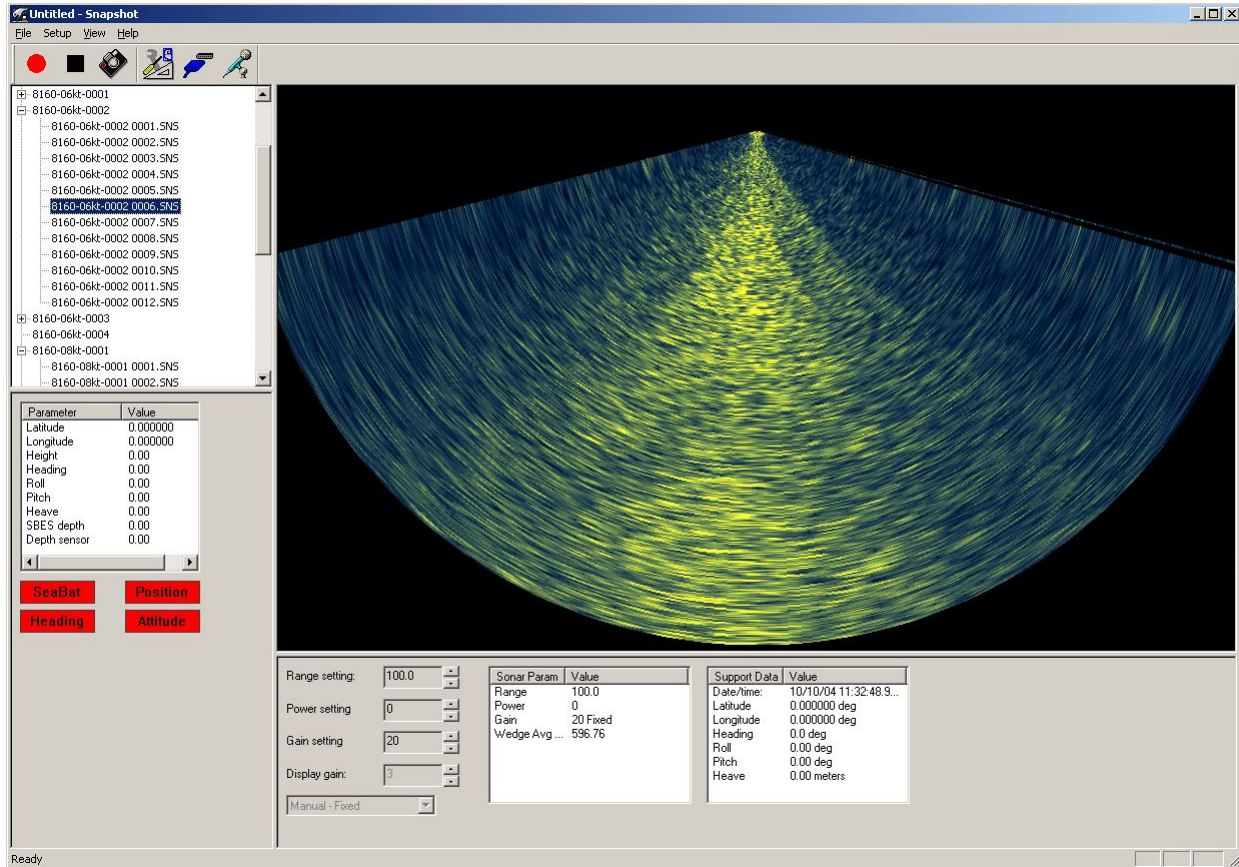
Untitled - Snapshot

File Setup View Help

8160-06kt-0001
8160-06kt-0002
8160-06kt-0002 0001.SNS
8160-06kt-0002 0002.SNS
8160-06kt-0002 0003.SNS
8160-06kt-0002 0004.SNS
8160-06kt-0002 0005.SNS
8160-06kt-0002 0006.SNS
8160-06kt-0002 0007.SNS
8160-06kt-0002 0008.SNS
8160-06kt-0002 0009.SNS
8160-06kt-0002 0010.SNS
8160-06kt-0002 0011.SNS
8160-06kt-0002 0012.SNS
8160-06kt-0003
8160-06kt-0004
8160-08kt-0001
8160-08kt-0001 0001.SNS
8160-08kt-0001 0002.SNS

| Parameter | Value |
|---|---|
| Latitude | 0.000000 |
| Longitude | 0.000000 |
| Height | 0.00 |
| Heading | 0.00 |
| Roll | 0.00 |
| Pitch | 0.00 |
| Heave | 0.00 |
| SBES depth | 0.00 |
| Depth sensor | 0.00 |

SeaBat
Position
Heading
Attitude

Range setting: 100.0
Power setting: 0
Gain setting: 20
Display gain: 3
Manual - Fixed

| Sonar Param | Value |
|---|---|
| Range | 100.0 |
| Power | 0 |
| Gain | 20 Fixed |
| Wedge Avg ... | 596.76 |

| Support Data | Value |
|---|---|
| Date/time: | 10/10/04 11:32:48.9... |
| Latitude | 0.000000 deg |
| Longitude | 0.000000 deg |
| Heading | 0.0 deg |
| Roll | 0.00 deg |
| Pitch | 0.00 deg |
| Heave | 0.00 meters |

Ready